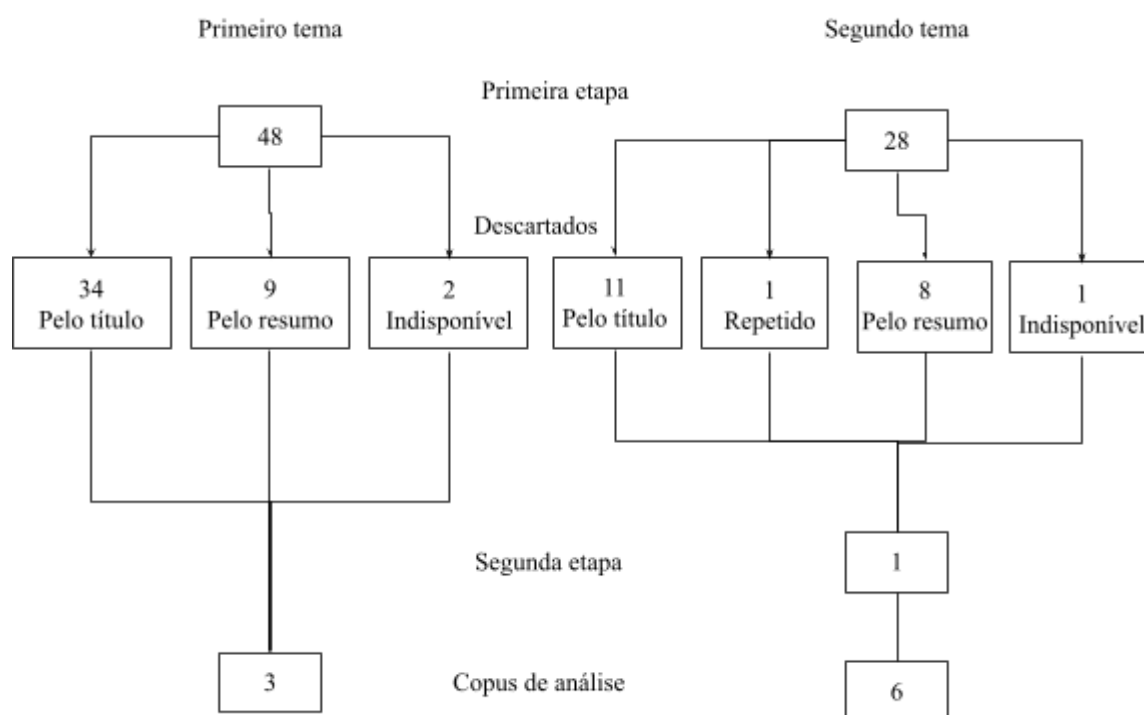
Primeiro tema

Segundo tema

Primeira etapa

48

28

Descartados

34
Pelo título

9
Pelo resumo

2
Indisponível

11
Pelo título

1
Repetido

8
Pelo resumo

1
Indisponível

Segunda etapa

1

3

Copus de análise

6